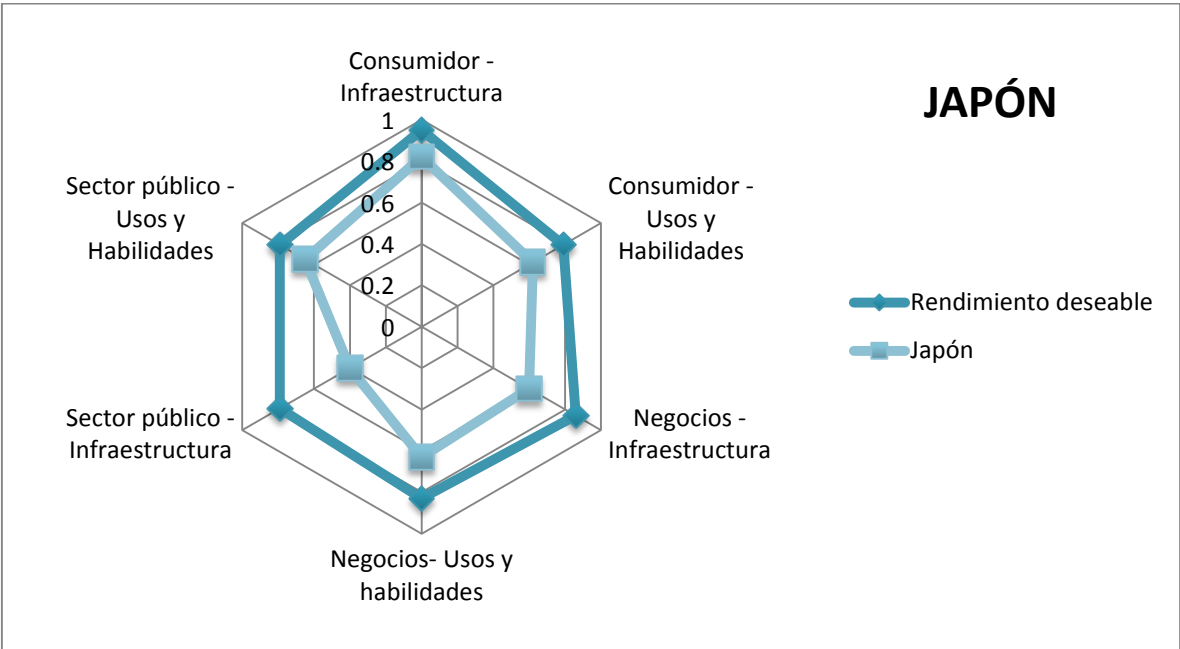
JAPÓN

Consumidor - Infraestructura

1
0.8
0.6
0.4
0.2
0

Consumidor - Usos y Habilidades

Negocios - Infraestructura

Negocios- Usos y habilidades

Sector público - Infraestructura

Sector público - Usos y Habilidades

Rendimiento deseable
Japón